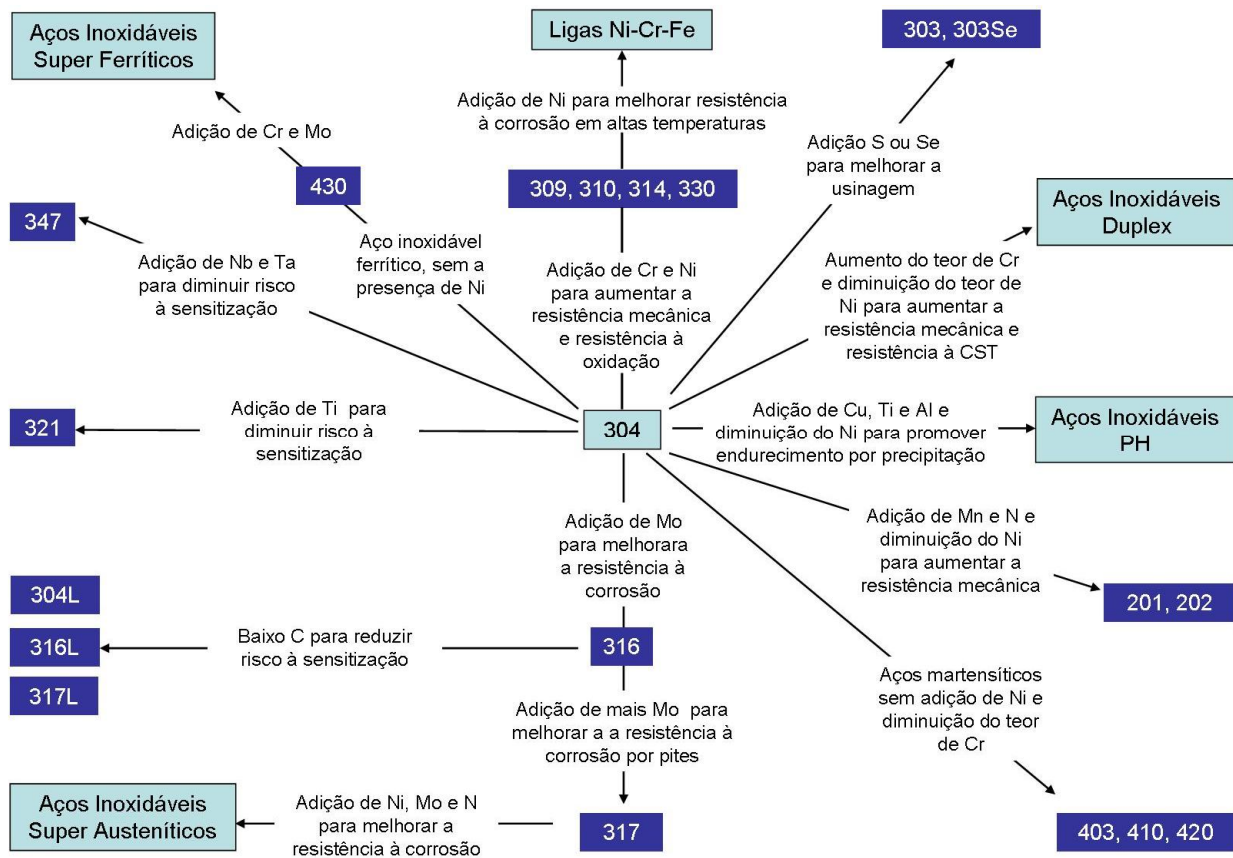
Aços Inoxidáveis Super Ferríticos

Ligas Ni-Cr-Fe

303, 303Se

Adição de Ni para melhorar resistência à corrosão em altas temperaturas

Adição de Cr e Mo

430

309, 310, 314, 330

Adição S ou Se para melhorar a usinagem

Aços Inoxidáveis Duplex

347

Adição de Nb e Ta para diminuir risco à sensitização

Aço inoxidável ferrítico, sem a presença de Ni

Adição de Cr e Ni para aumentar a resistência mecânica e resistência à oxidação

Aumento do teor de Cr e diminuição do teor de Ni para aumentar a resistência mecânica e resistência à CST

321

Adição de Ti para diminuir risco à sensitização

304

Adição de Cu, Ti e Al e diminuição do Ni para promover endurecimento por precipitação

Aços Inoxidáveis PH

Adição de Mo para melhorara a resistência à corrosão

Adição de Mn e N e diminuição do Ni para aumentar a resistência mecânica

201, 202

304L

316L

Baixo C para reduzir risco à sensitização

316

317L

Aços martensíticos sem adição de Ni e diminuição do teor de Cr

Adição de mais Mo para melhorar a a resistência à corrosão por pites

Aços Inoxidáveis Super Austeníticos

Adição de Ni, Mo e N para melhorar a resistência à corrosão

317

403, 410, 420